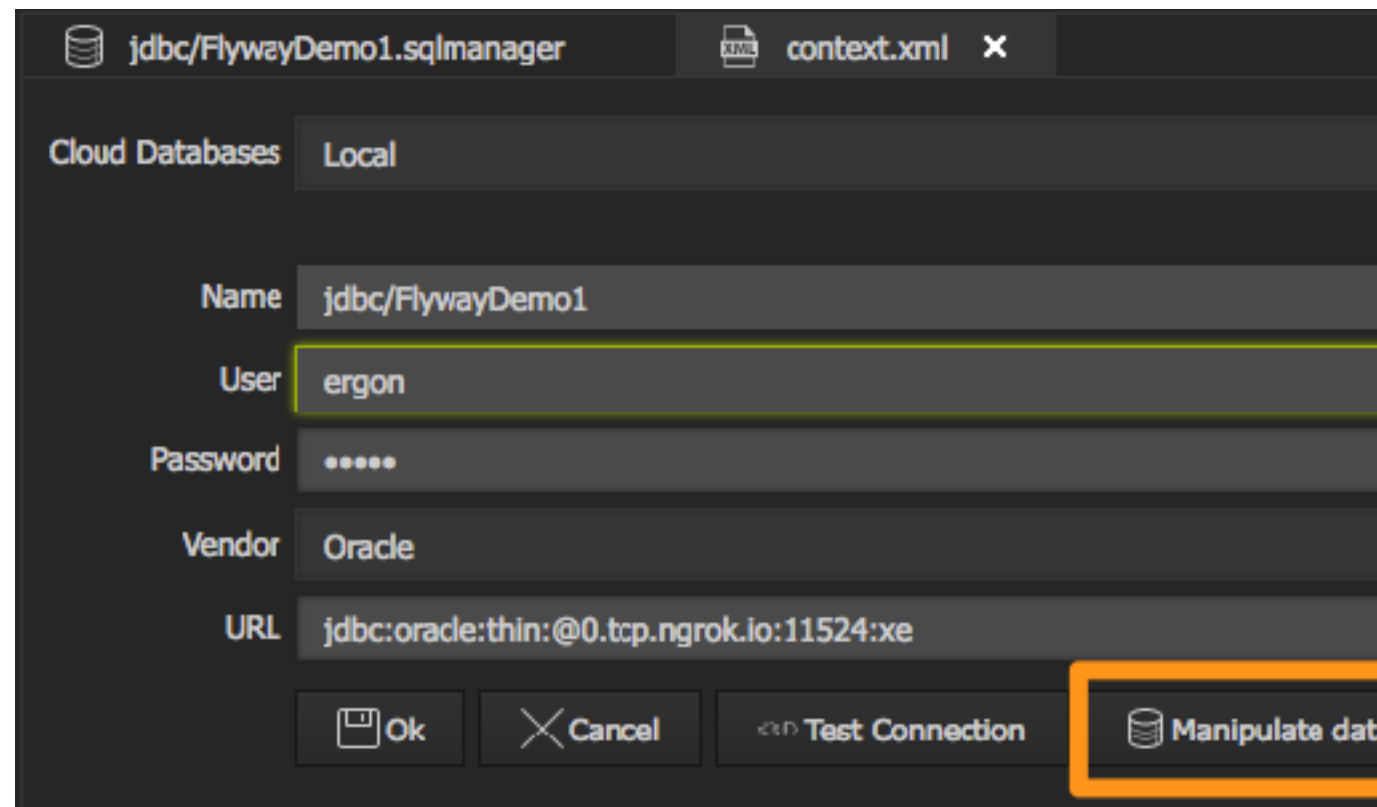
jdbc/FlywayDemo1.sqlmanager

XML context.xml ✕

Cloud Databases Local

Name jdbc/FlywayDemo1

User ergon

Password •••••

Vendor Oracle

URL jdbc:oracle:thin:@0.tcp.ngrok.io:11524:xe

Ok

Cancel

Test Connection

Manipulate dat